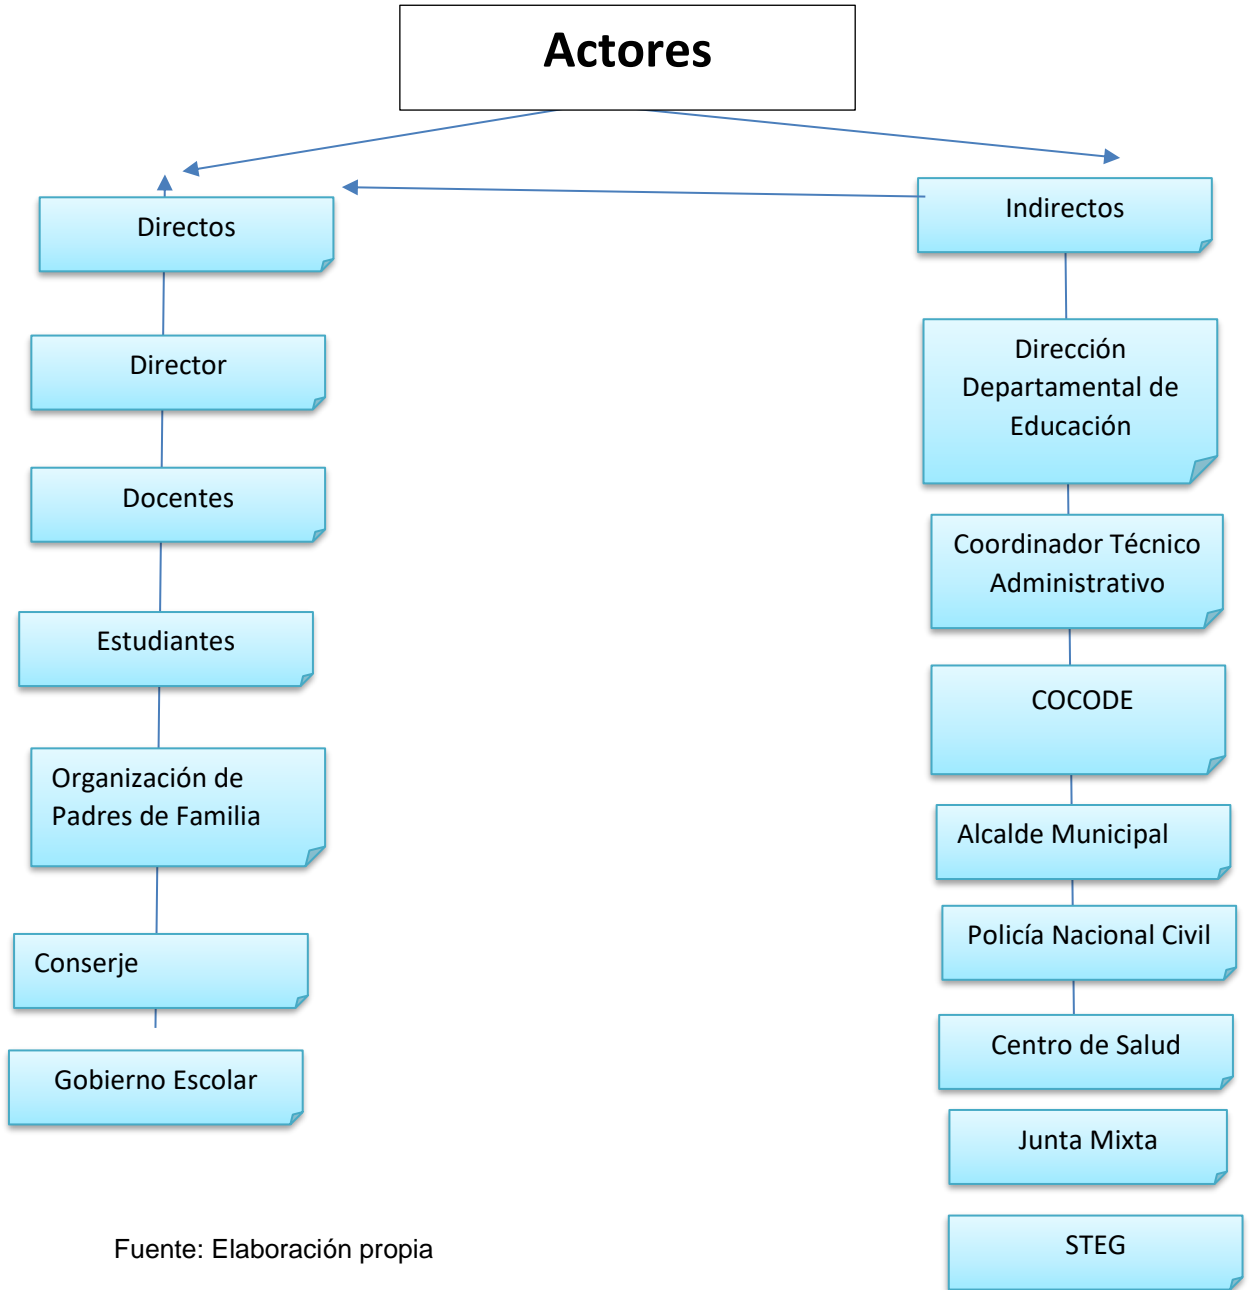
Actores

Directos

Director

Docentes

Estudiantes

Organización de Padres de Familia

Conserje

Gobierno Escolar

Indirectos

Dirección Departamental de Educación

Coordinador Técnico Administrativo

COCODE

Alcalde Municipal

Policía Nacional Civil

Centro de Salud

Junta Mixta

STEG

Fuente: Elaboración propia